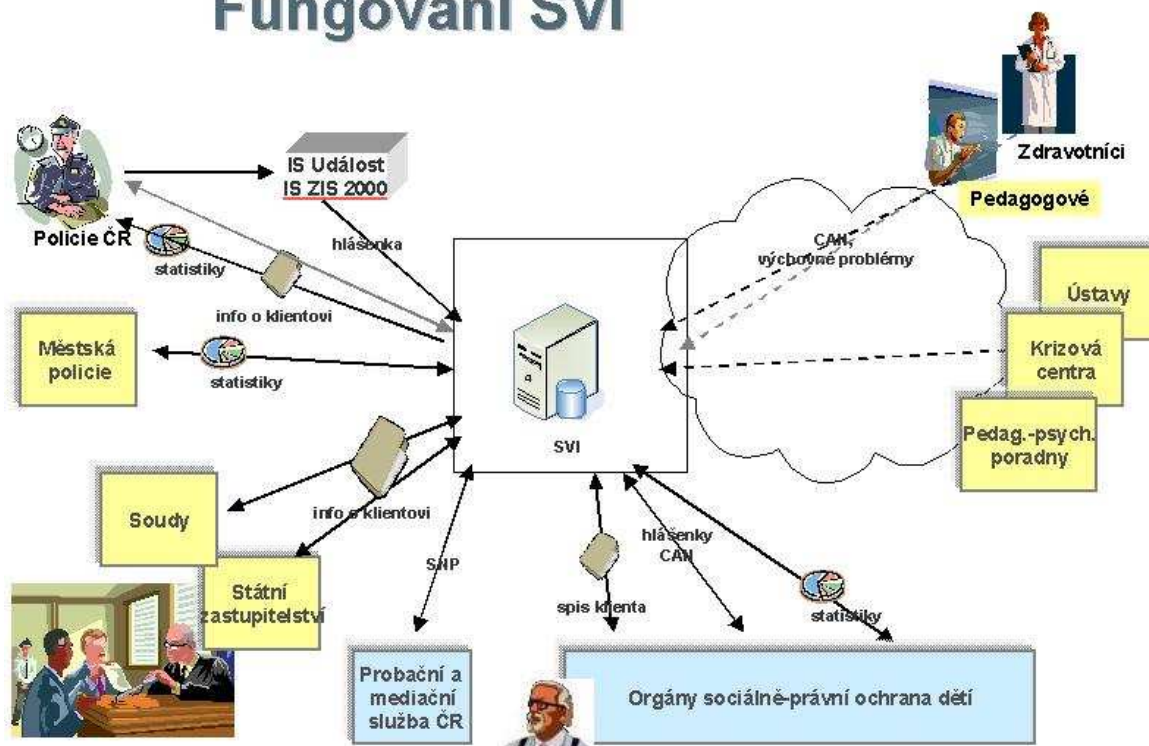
Fungování SVI

IS Událost
IS ZIS 2000

Zdravotníci

Pedagogové

Policie ČR

hlášenka

statistiky

info o klientovi

CAN, výchovné problémy

Ústavy

Městská policie

statistiky

Krizová centra

SVI

Pedag.-psych. poradny

Soudy

info o klientovi

hlášenky CAN

SNP

Státní zastupitelství

spis klienta

statistiky

Probační a mediační služba ČR

Orgány sociálně-právní ochrana dětí